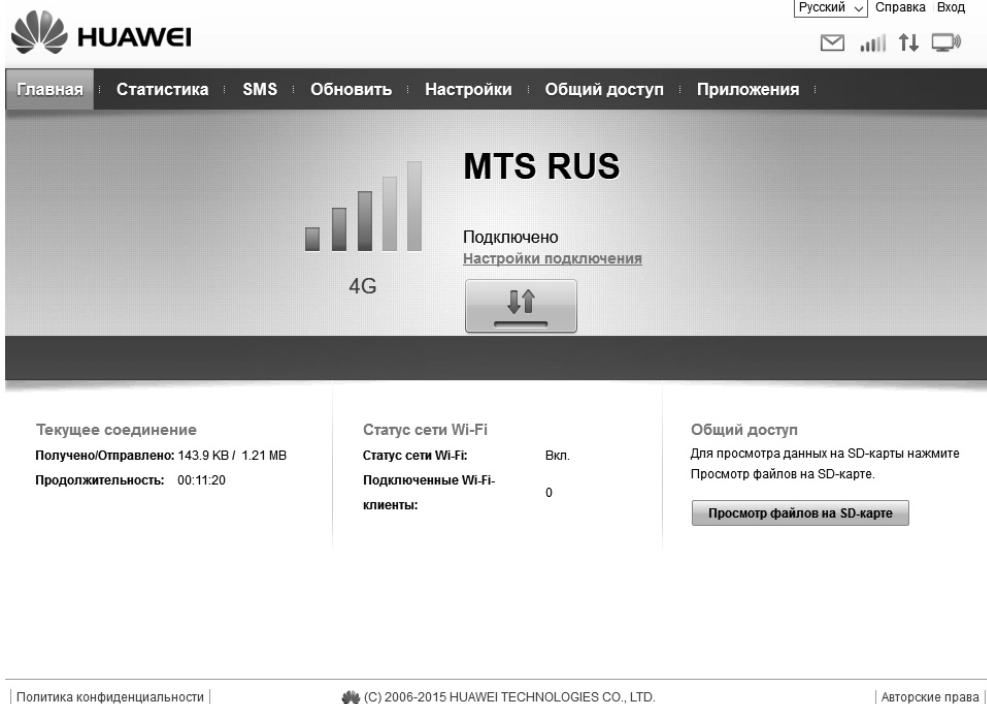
Русский | Справка | Вход

HUAWEI

Главная | Статистика | SMS | Обновить | Настройки | Общий доступ | Приложения

MTS RUS

Подключено
Настройки подключения

4G

Текущее соединение
Получено/Отправлено: 143.9 KB / 1.21 MB
Продолжительность: 00:11:20

Статус сети Wi-Fi
Статус сети Wi-Fi: Вкл.
Подключенные Wi-Fi-клиенты: 0

Общий доступ
Для просмотра данных на SD-карты нажмите Просмотр файлов на SD-карте.
Просмотр файлов на SD-карте

| Политика конфиденциальности | (C) 2006-2015 HUAWEI TECHNOLOGIES CO., LTD. | Авторские права |